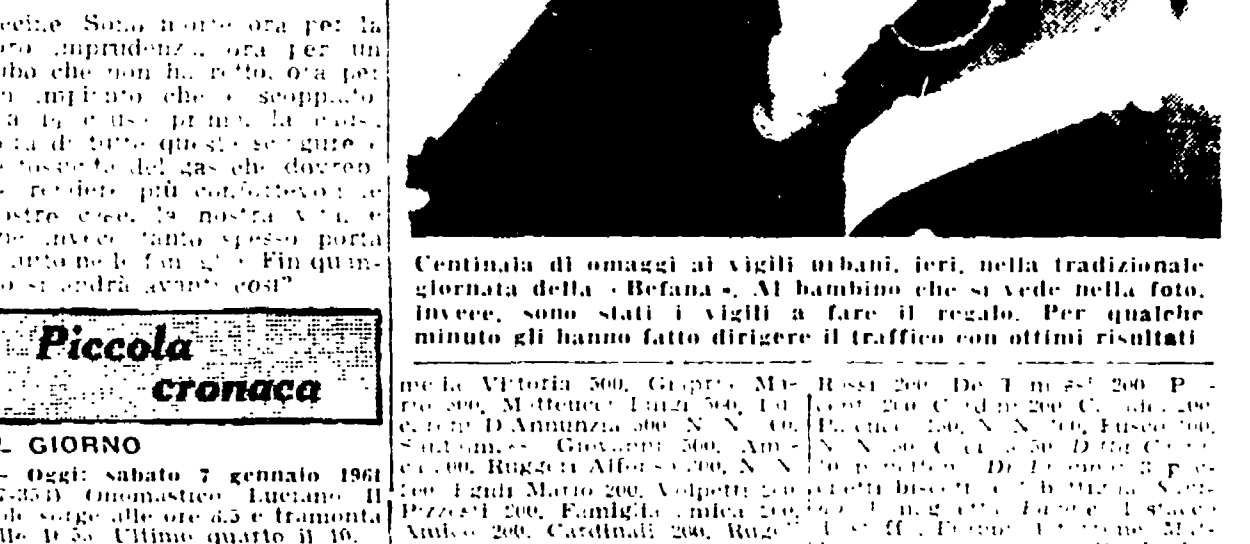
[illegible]che Sono morte ora per la loro imprudenza, ora per un tubo che non ha retto, ora per un impianto che è scoppiato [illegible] prima la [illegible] di tutto questo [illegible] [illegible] del gas che dovrebbe rendere più confortevole le nostre case, la nostra vita e che invece tanto spesso porta il lutto nelle famiglie. Fin quando si andrà avanti così?

Piccola cronaca

IL GIORNO

— Oggi: sabato 7 gennaio 1961 (7-358) Onomastico Luciano. Il sole sorge alle ore 8.5 e tramonta alle 16.55. Ultimo quarto il 10.

Centinaia di omaggi ai vigili urbani, ieri, nella tradizionale giornata della «Befana». Al bambino che si vede nella foto, invece, sono stati i vigili a fare il regalo. Per qualche minuto gli hanno fatto dirigere il traffico con ottimi risultati

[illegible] Vittoria 500, Gioprè Maria 500, Mattucci Luigi 500, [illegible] D'Annunzia 500, N. N. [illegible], Santamaria Giovanni 500, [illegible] 200, Ruggeri Alfonso 200, N. N. 200, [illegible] Mario 200, Volpetti 200, Pizzetti 200, Famiglia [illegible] 200, Amico 200, Cardinali 200, Rug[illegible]

Rossi 200, De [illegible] 200, P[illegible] 200, C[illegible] 200, C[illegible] 200, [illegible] 200, N. N. 200, Fusco 200, N. N. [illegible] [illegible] 3 p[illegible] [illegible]